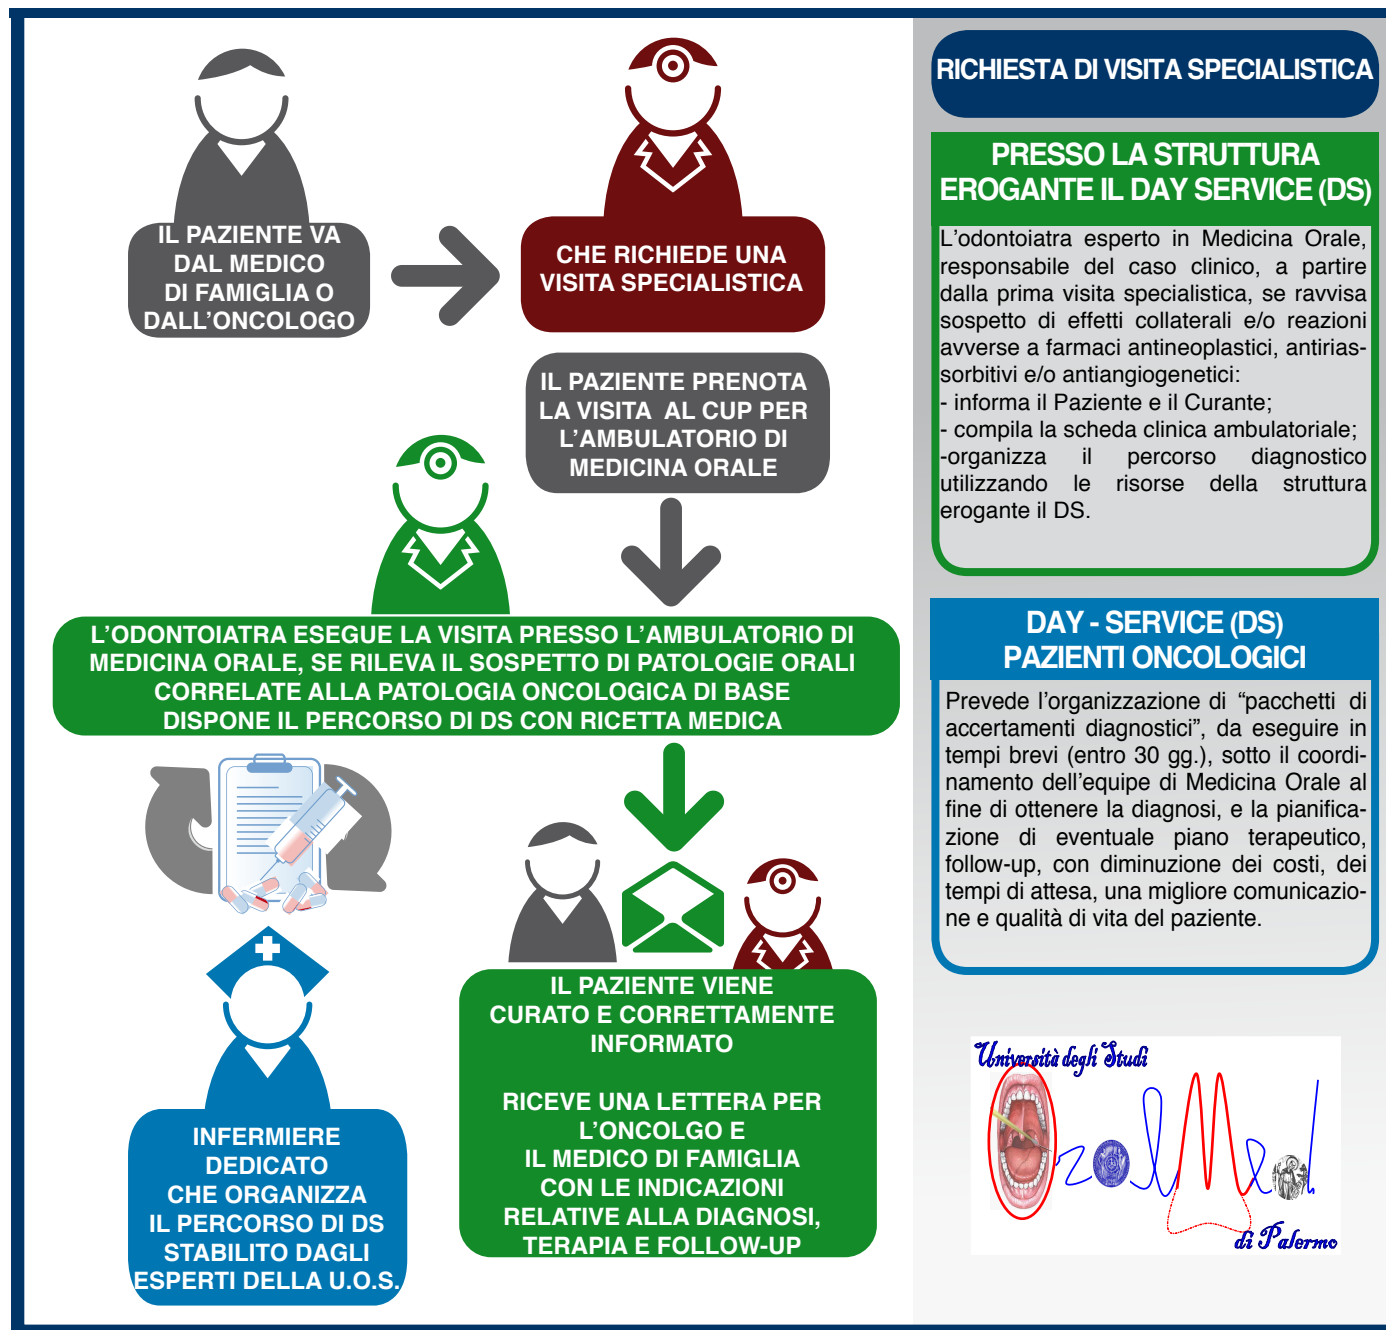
IL PAZIENTE VA DAL MEDICO DI FAMIGLIA O DALL'ONCOLOGO

CHE RICHIEDE UNA VISITA SPECIALISTICA

IL PAZIENTE PRENOTA LA VISITA AL CUP PER L'AMBULATORIO DI MEDICINA ORALE

L'ODONTOIATRA ESEGUE LA VISITA PRESSO L'AMBULATORIO DI MEDICINA ORALE, SE RILEVA IL SOSPETTO DI PATOLOGIE ORALI CORRELATE ALLA PATOLOGIA ONCOLOGICA DI BASE DISPONE IL PERCORSO DI DS CON RICETTA MEDICA

INFERMIERE DEDICATO CHE ORGANIZZA IL PERCORSO DI DS STABILITO DAGLI ESPERTI DELLA U.O.S.

IL PAZIENTE VIENE CURATO E CORRETTAMENTE INFORMATO

RICEVE UNA LETTERA PER L'ONCOLGO E IL MEDICO DI FAMIGLIA CON LE INDICAZIONI RELATIVE ALLA DIAGNOSI, TERAPIA E FOLLOW-UP

RICHIESTA DI VISITA SPECIALISTICA

PRESSO LA STRUTTURA EROGANTE IL DAY SERVICE (DS)

L'odontoiatra esperto in Medicina Orale, responsabile del caso clinico, a partire dalla prima visita specialistica, se ravvisa sospetto di effetti collaterali e/o reazioni avverse a farmaci antineoplastici, antiriassorbitivi e/o antiangiogenetici:
- informa il Paziente e il Curante;
- compila la scheda clinica ambulatoriale;
-organizza il percorso diagnostico utilizzando le risorse della struttura erogante il DS.

DAY - SERVICE (DS) PAZIENTI ONCOLOGICI

Prevede l'organizzazione di "pacchetti di accertamenti diagnostici", da eseguire in tempi brevi (entro 30 gg.), sotto il coordinamento dell'equipe di Medicina Orale al fine di ottenere la diagnosi, e la pianificazione di eventuale piano terapeutico, follow-up, con diminuzione dei costi, dei tempi di attesa, una migliore comunicazione e qualità di vita del paziente.

Università degli Studi di Palermo